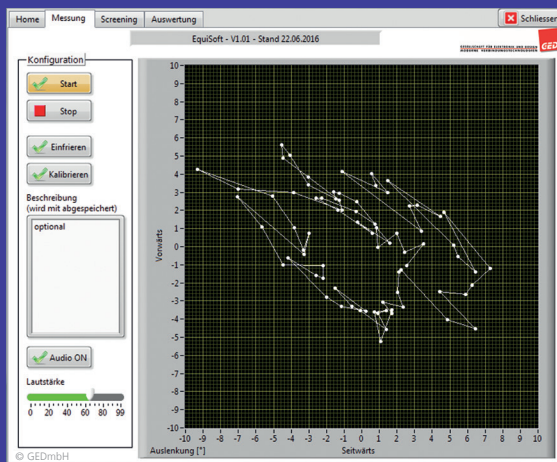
Home
Messung
Screening
Auswertung
Schliessen

EquiSoft - V1.01 - Stand 22.06.2016

GED

Konfiguration

Start

Stop

Einfrieren

Kalibrieren

Beschreibung
(wird mit abgespeichert)

optional

Audio ON

Lautstärke

0 10 20 30 40 50 60 70 80 90 99

10
9
8
7
6
5
4
3
2
1
0
-1
-2
-3
-4
-5
-6
-7
-8
-9
-10

Vorwärts

-10 -9 -8 -7 -6 -5 -4 -3 -2 -1 0 1 2 3 4 5 6 7 8 9 10

Auslenkung [°]
Seitwärts

© GEDmbH